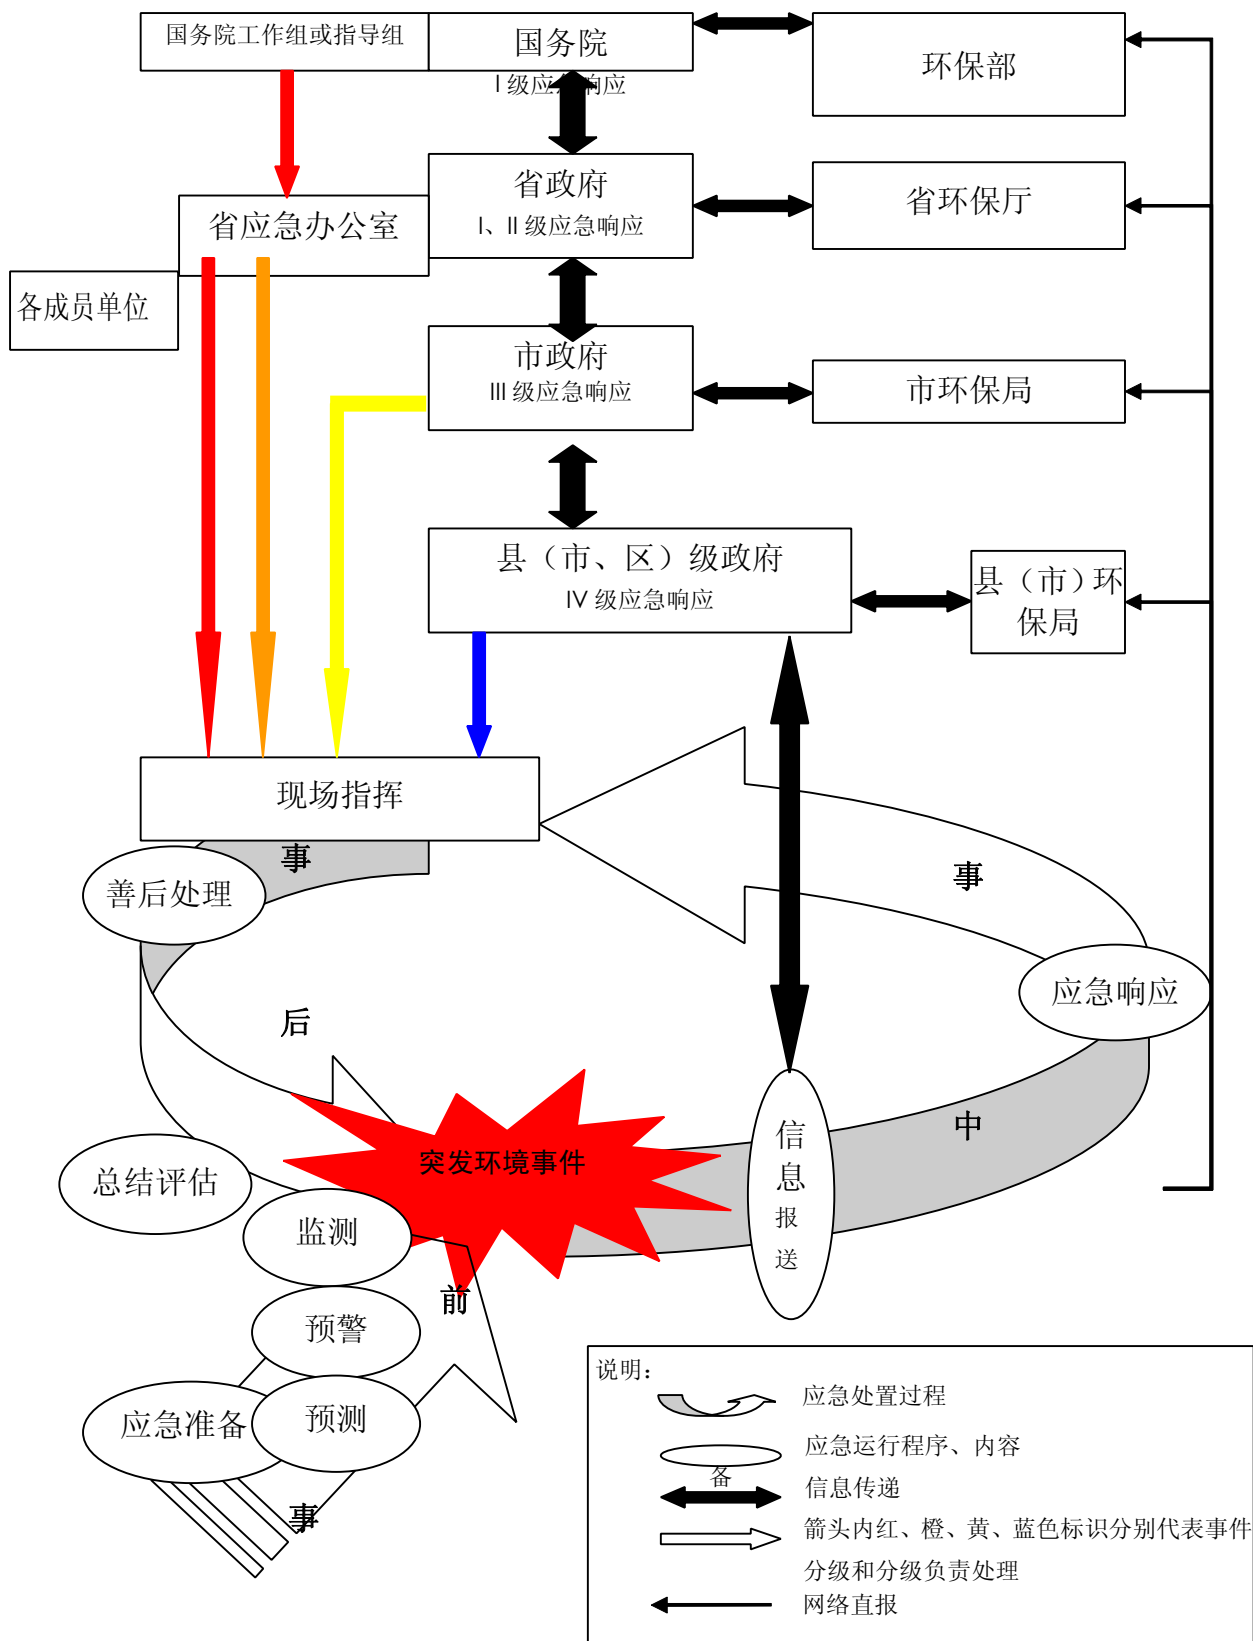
国务院工作组或指导组

国务院
Ⅰ级应急响应

环保部

省政府
Ⅰ、Ⅱ级应急响应

省环保厅

省应急办公室

各成员单位

市政府
Ⅲ级应急响应

市环保局

县（市、区）级政府
Ⅳ级应急响应

县（市）环保局

现场指挥

事

善后处理

事

应急响应

后

中

信息报送

突发环境事件

总结评估

监测

前

预警

应急准备

预测

事

说明：
应急处置过程
应急运行程序、内容
备
信息传递
箭头内红、橙、黄、蓝色标识分别代表事件分级和分级负责处理
网络直报